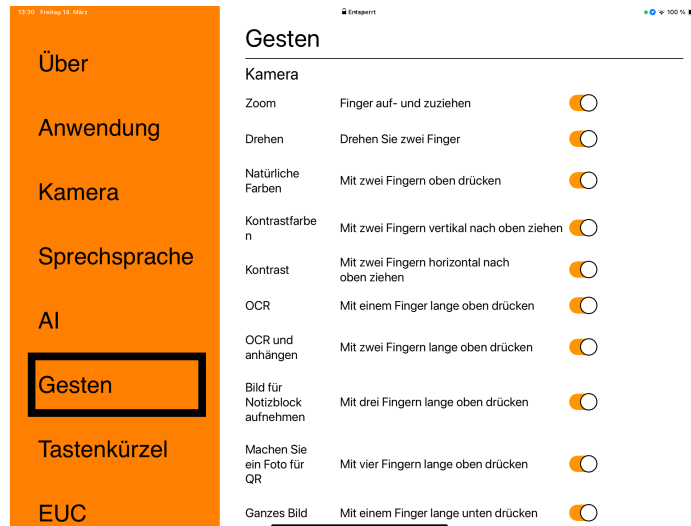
13:30 Freitag 14. März

Entsperrt

100 %

Über

Anwendung

Kamera

Sprechsprache

AI

Gesten

Tastenkürzel

EUC

Gesten

Kamera

| | |
|---|---|
| Zoom | Finger auf- und zuziehen |
| Drehen | Drehen Sie zwei Finger |
| Natürliche Farben | Mit zwei Fingern oben drücken |
| Kontrastfarben | Mit zwei Fingern vertikal nach oben ziehen |
| Kontrast | Mit zwei Fingern horizontal nach oben ziehen |
| OCR | Mit einem Finger lange oben drücken |
| OCR und anhängen | Mit zwei Fingern lange oben drücken |
| Bild für Notizblock aufnehmen | Mit drei Fingern lange oben drücken |
| Machen Sie ein Foto für QR | Mit vier Fingern lange oben drücken |
| Ganzes Bild | Mit einem Finger lange unten drücken |